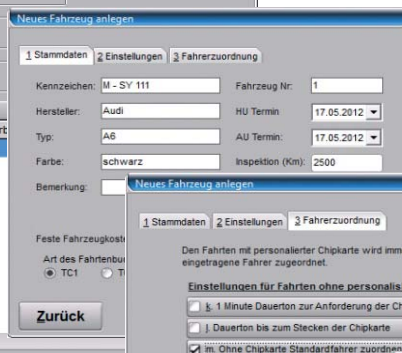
Neues Fahrzeug anlegen

1 Stammdaten | 2 Einstellungen | 3 Fahrerzuordnung

Kennzeichen: M - SY 111
Fahrzeug Nr: 1
Hersteller: Audi
HU Termin 17.05.2012
Typ: A6
AU Termin: 17.05.2012
Farbe: schwarz
Inspektion (Km): 2500
Bemerkung:

Feste Fahrzeugkost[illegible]
Art des Fahrtenbu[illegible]
TC1
T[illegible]

Zurück

Neues Fahrzeug anlegen

1 Stammdaten | 2 Einstellungen | 3 Fahrerzuordnung

Den Fahrten mit personalierter Chipkarte wird imm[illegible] eingetragene Fahrer zugeordnet.

Einstellungen für Fahrten ohne personalis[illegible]
k. 1 Minute Dauerton zur Anforderung der Ch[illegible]
l. Dauerton bis zum Stecken der Chipkarte
m. Ohne Chipkarte Standardfahrer zuordnen